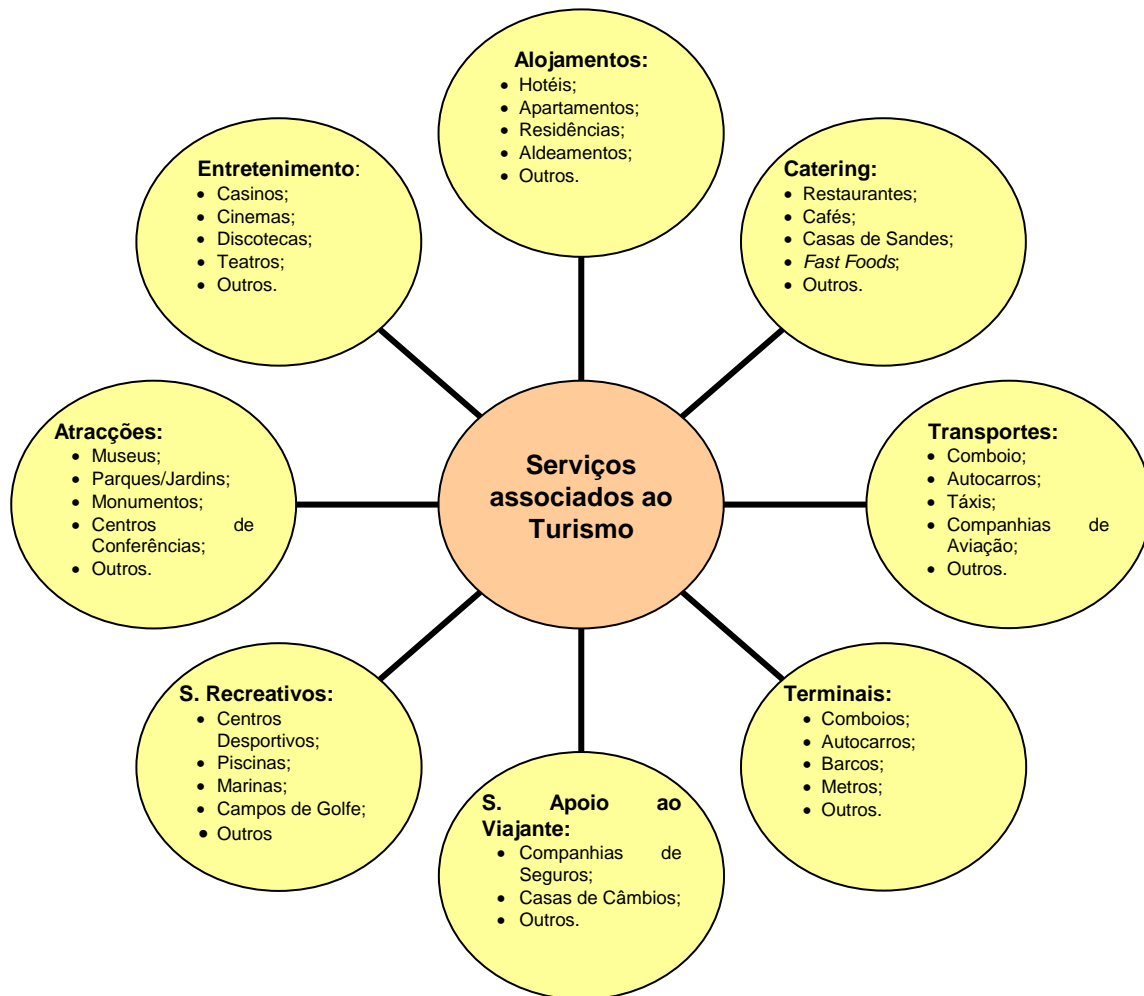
Alojamentos:
- Hotéis;
- Apartamentos;
- Residências;
- Aldeamentos;
- Outros.

Entretenimento:
- Casinos;
- Cinemas;
- Discotecas;
- Teatros;
- Outros.

Catering:
- Restaurantes;
- Cafés;
- Casas de Sandes;
- Fast Foods;
- Outros.

Atracções:
- Museus;
- Parques/Jardins;
- Monumentos;
- Centros de Conferências;
- Outros.

Serviços associados ao Turismo

Transportes:
- Comboio;
- Autocarros;
- Táxis;
- Companhias de Aviação;
- Outros.

S. Recreativos:
- Centros Desportivos;
- Piscinas;
- Marinas;
- Campos de Golfe;
- Outros

Terminais:
- Comboios;
- Autocarros;
- Barcos;
- Metros;
- Outros.

S. Apoio ao Viajante:
- Companhias de Seguros;
- Casas de Câmbios;
- Outros.